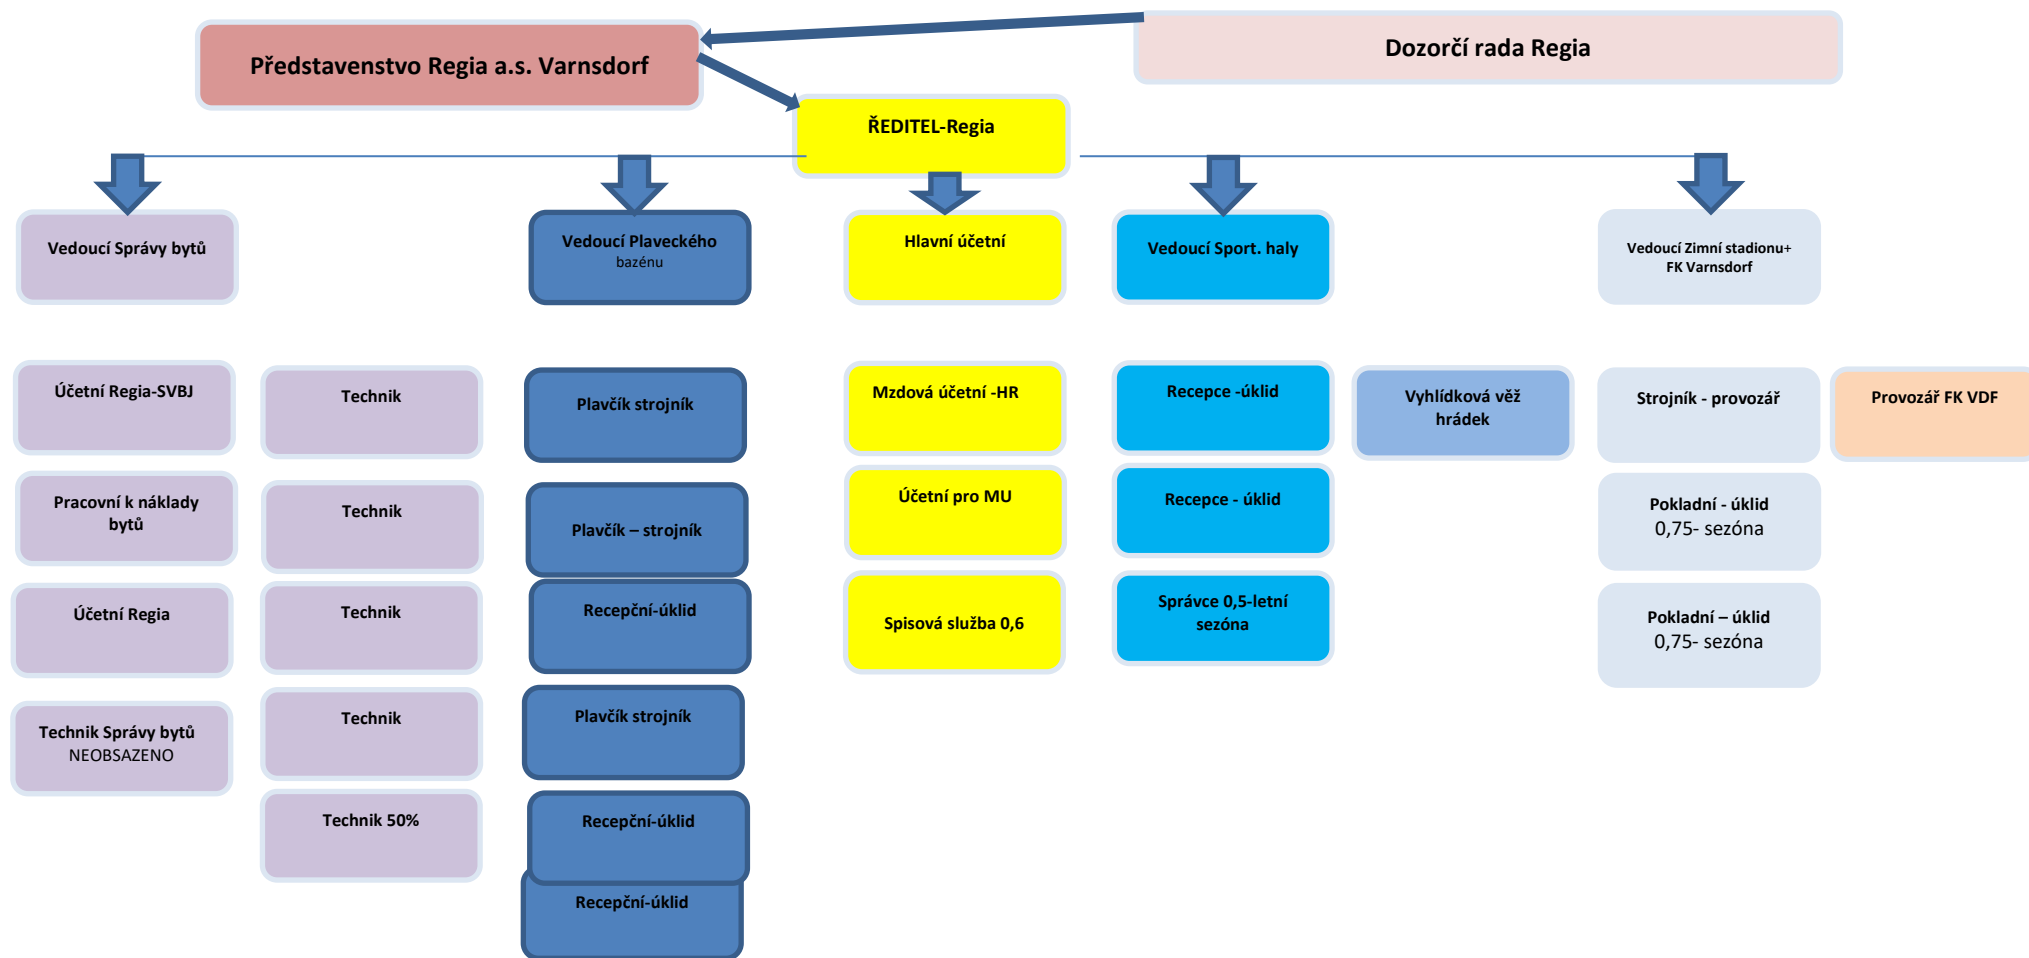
Představenstvo Regia a.s. Varnsdorf

Dozorčí rada Regia

ŘEDITEL-Regia

Vedoucí Správy bytů

Vedoucí Plaveckého bazénu

Hlavní účetní

Vedoucí Sport. haly

Vedoucí Zimní stadionu+ FK Varnsdorf

Účetní Regia-SVBJ

Pracovní k náklady bytů

Účetní Regia

Technik Správy bytů NEOBSAZENO

Technik

Technik

Technik

Technik

Technik 50%

Plavčík strojník

Plavčík – strojník

Recepční-úklid

Plavčík strojník

Recepční-úklid

Recepční-úklid

Mzdová účetní -HR

Účetní pro MU

Spisová služba 0,6

Recepce -úklid

Recepce - úklid

Správce 0,5-letní sezóna

Vyhlídková věž hrádek

Strojník - provozář

Pokladní - úklid 0,75- sezóna

Pokladní – úklid 0,75- sezóna

Provozář FK VDF